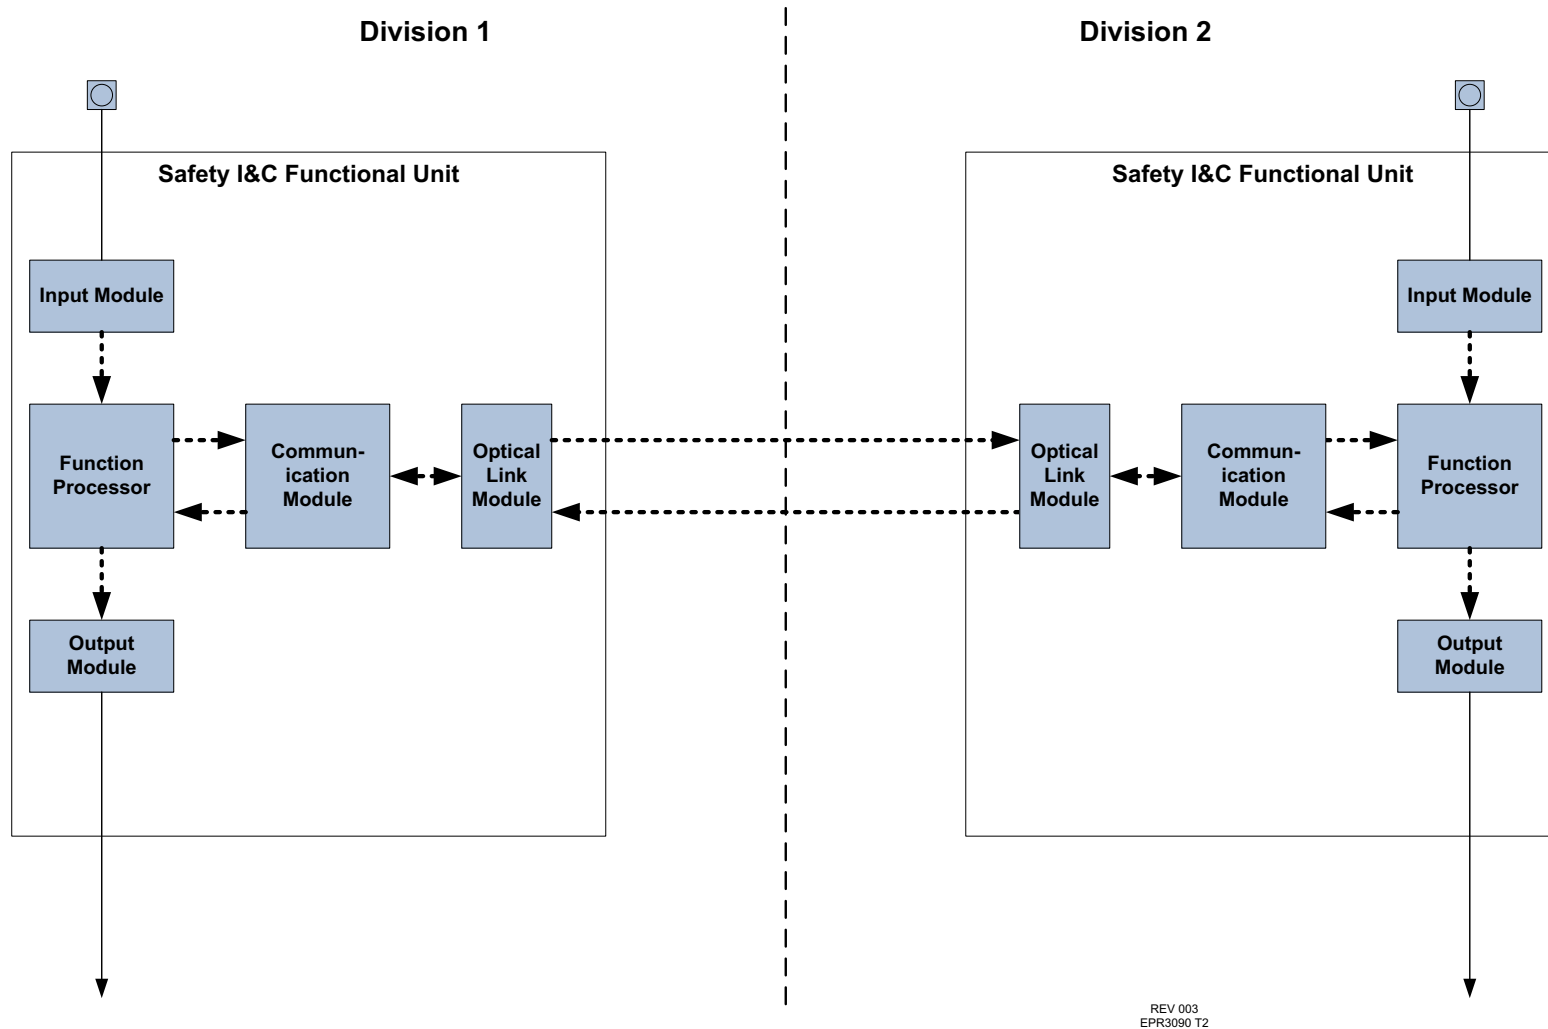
Division 1

Division 2

Safety I&C Functional Unit

Input Module

Function Processor

Communication Module

Optical Link Module

Output Module

Safety I&C Functional Unit

Input Module

Optical Link Module

Communication Module

Function Processor

Output Module

REV 003
EPR3090 T2